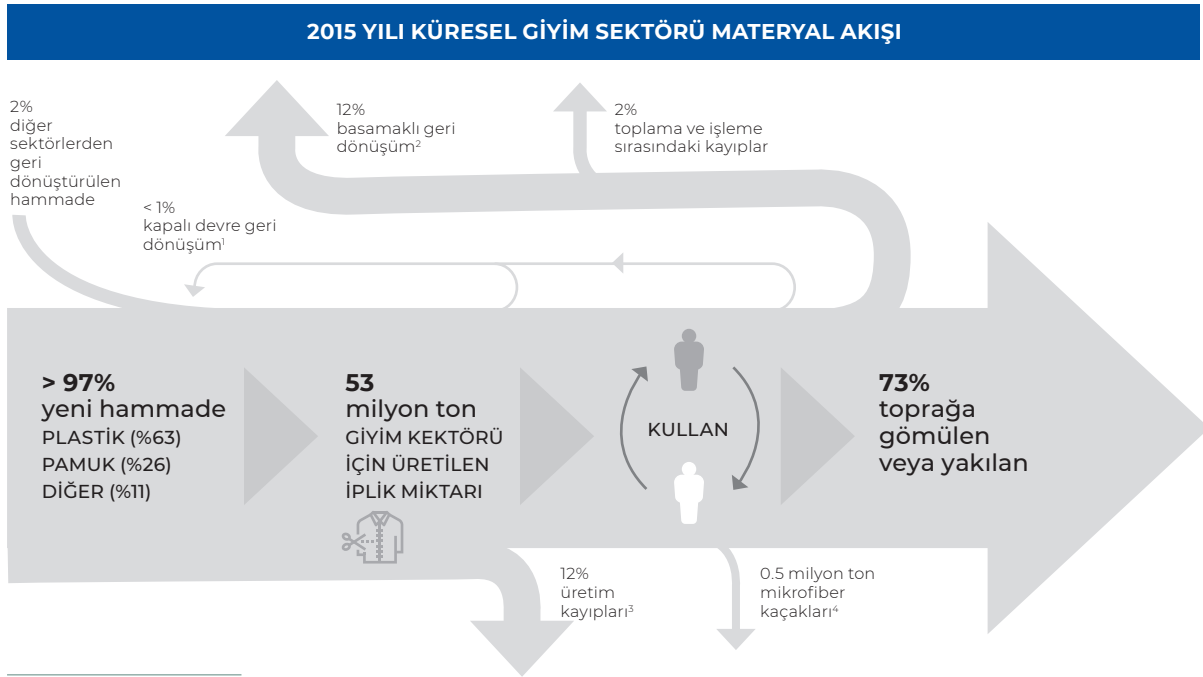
2015 YILI KÜRESEL GİYİM SEKTÖRÜ MATERYAL AKIŞI

2%
diğer sektörlerden geri dönüştürülen hammade

12%
basamaklı geri dönüşüm$^2$

2%
toplama ve işleme sırasındaki kayıplar

< 1%
kapalı devre geri dönüşüm$^1$

> 97%
yeni hammade
PLASTİK (%63)
PAMUK (%26)
DİĞER (%11)

53
milyon ton
GİYİM KEKTÖRÜ İÇİN ÜRETİLEN İPLİK MİKTARI

KULLAN

73%
toprağa gömülen veya yakılan

12%
üretim kayıpları$^3$

0.5 milyon ton
mikrofiber kaçakları$^4$